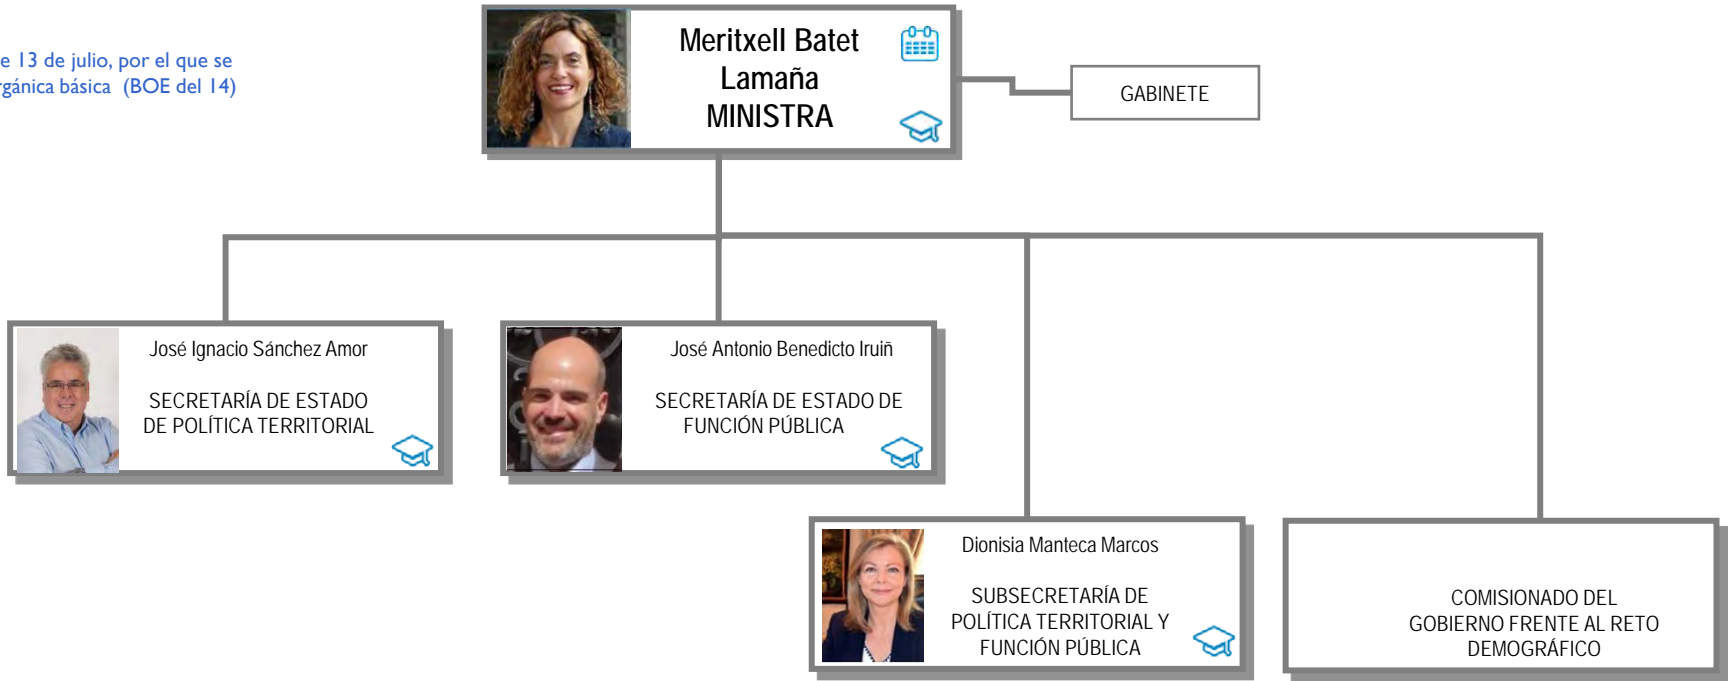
e 13 de julio, por el que se
rgánica básica (BOE del 14)

Meritxell Batet Lamaña
MINISTRA

GABINETE

José Ignacio Sánchez Amor

SECRETARÍA DE ESTADO DE POLÍTICA TERRITORIAL

José Antonio Benedicto Iruiñ

SECRETARÍA DE ESTADO DE FUNCIÓN PÚBLICA

Dionisia Manteca Marcos

SUBSECRETARÍA DE POLÍTICA TERRITORIAL Y FUNCIÓN PÚBLICA

COMISIONADO DEL GOBIERNO FRENTE AL RETO DEMOGRÁFICO